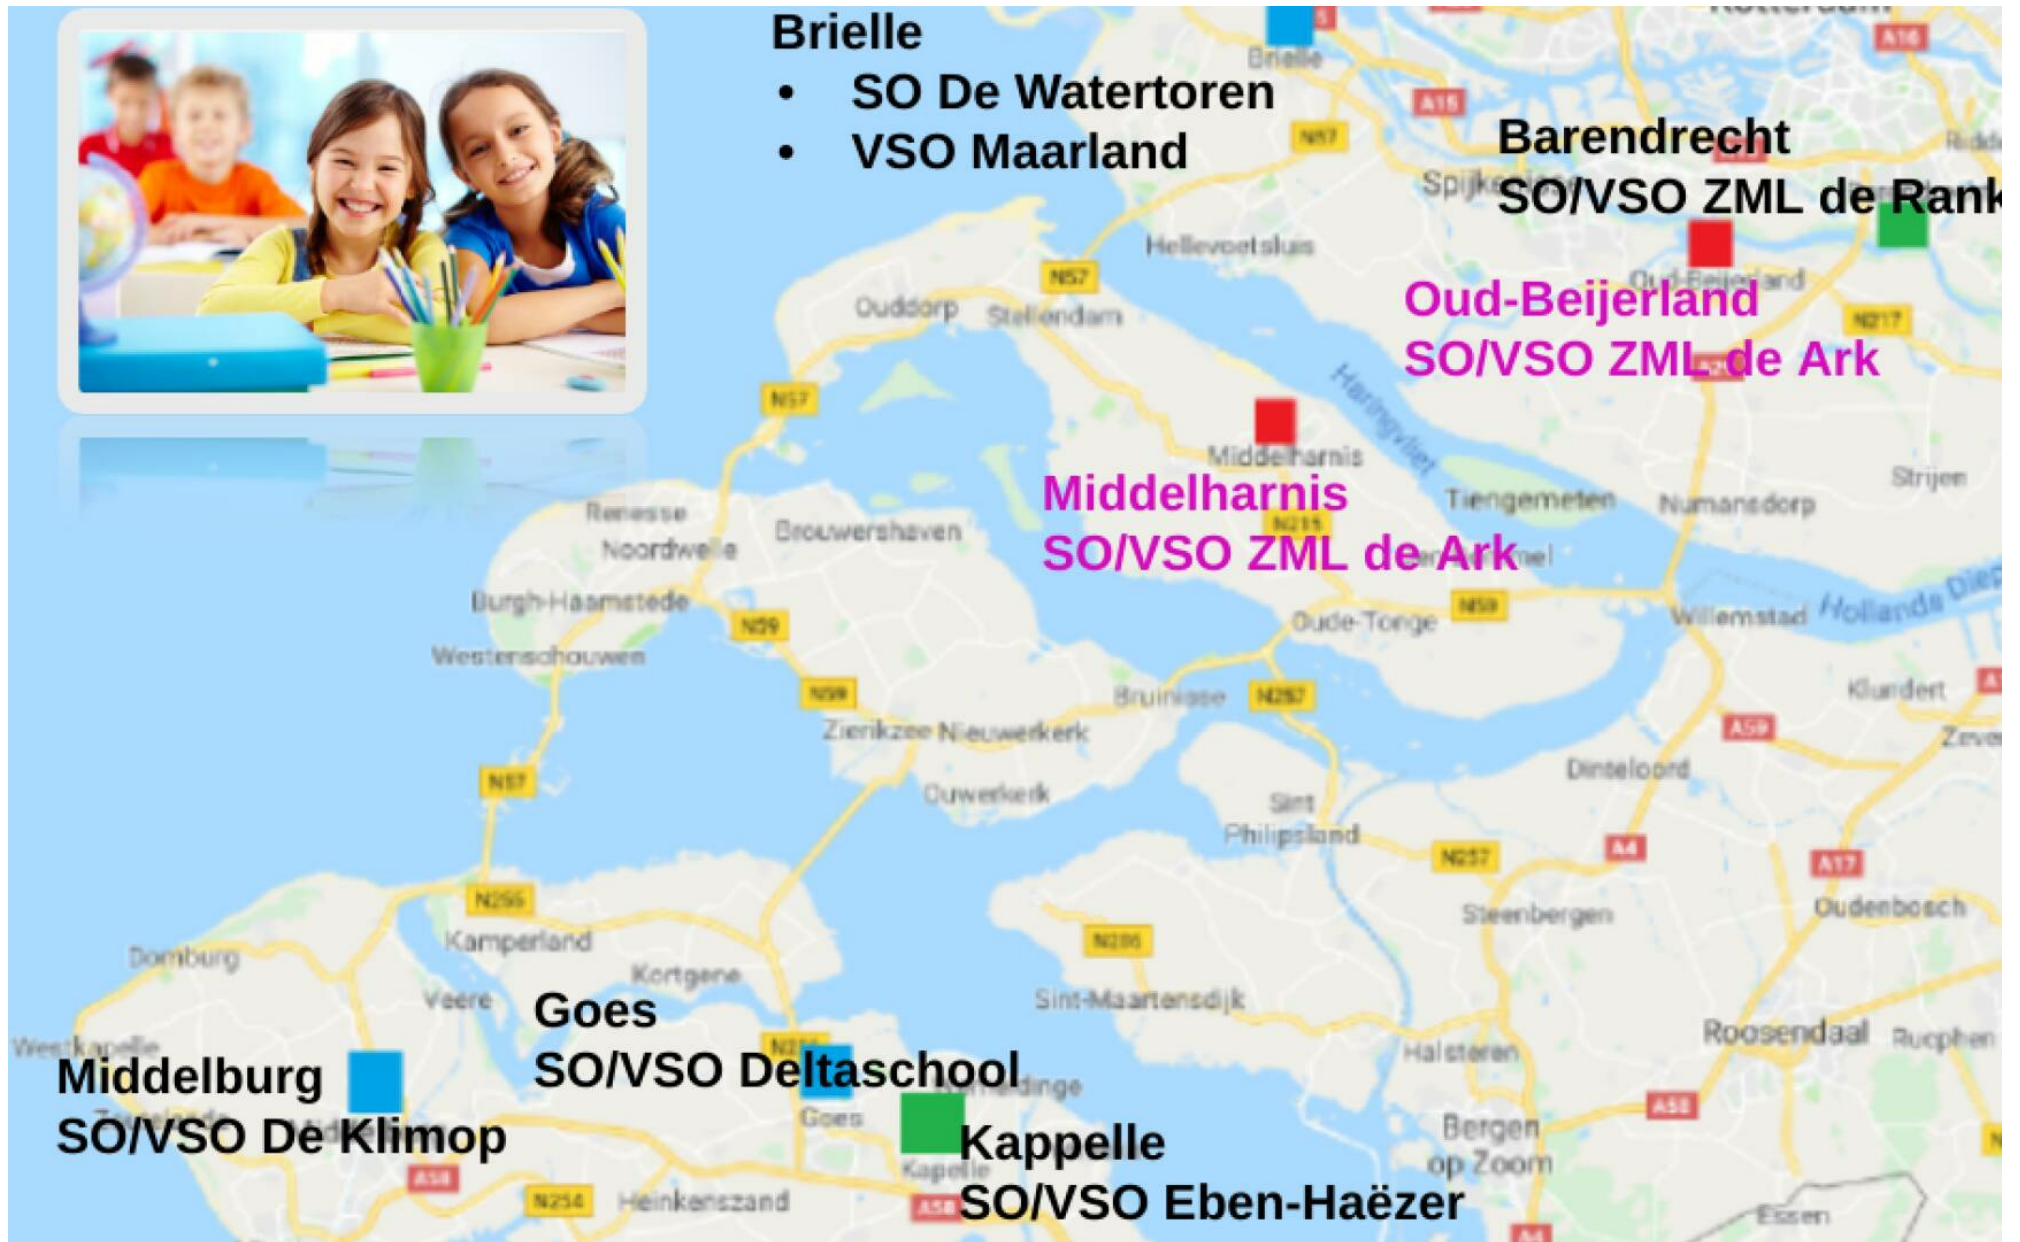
Brielle
• SO De Watertoren
• VSO Maarland

Barendrecht
SO/VSO ZML de Rank

Oud-Beijerland
SO/VSO ZML de Ark

Middelharnis
SO/VSO ZML de Ark

Goes
SO/VSO Deltaschool

Middelburg
SO/VSO De Klimop

Kappelle
SO/VSO Eben-Haëzer

Brielle
A15
N57
Spijkenisse
Hellevoetsluis
N57
Ouddorp
Stellendam
Oud-Beijerland
N217
N57
Haringvliet
Middelharnis
Tiengemeten
Numansdorp
Strijen
Renesse
Noordwelle
Brouwershaven
N215
Burgh-Haamstede
N59
Oude-Tonge
N59
Willemstad
Hollands Diep
Westenschouwen
N59
Bruinisse
N257
Klundert
Zierikzee
Nieuwerkerk
A59
Dinteloord
Ouwerkerk
N57
Sint Philipsland
N257
A4
A17
N255
Steenbergen
Oudenbosch
Kamperland
N286
Domburg
Kortgene
Veere
Sint-Maartensdijk
Westkapelle
Roosendaal
Rucphen
Halsteren
Goes
A58
Kapelle
Bergen op Zoom
A58
N254
Heinkenszand
A58
Essen
A16
A4